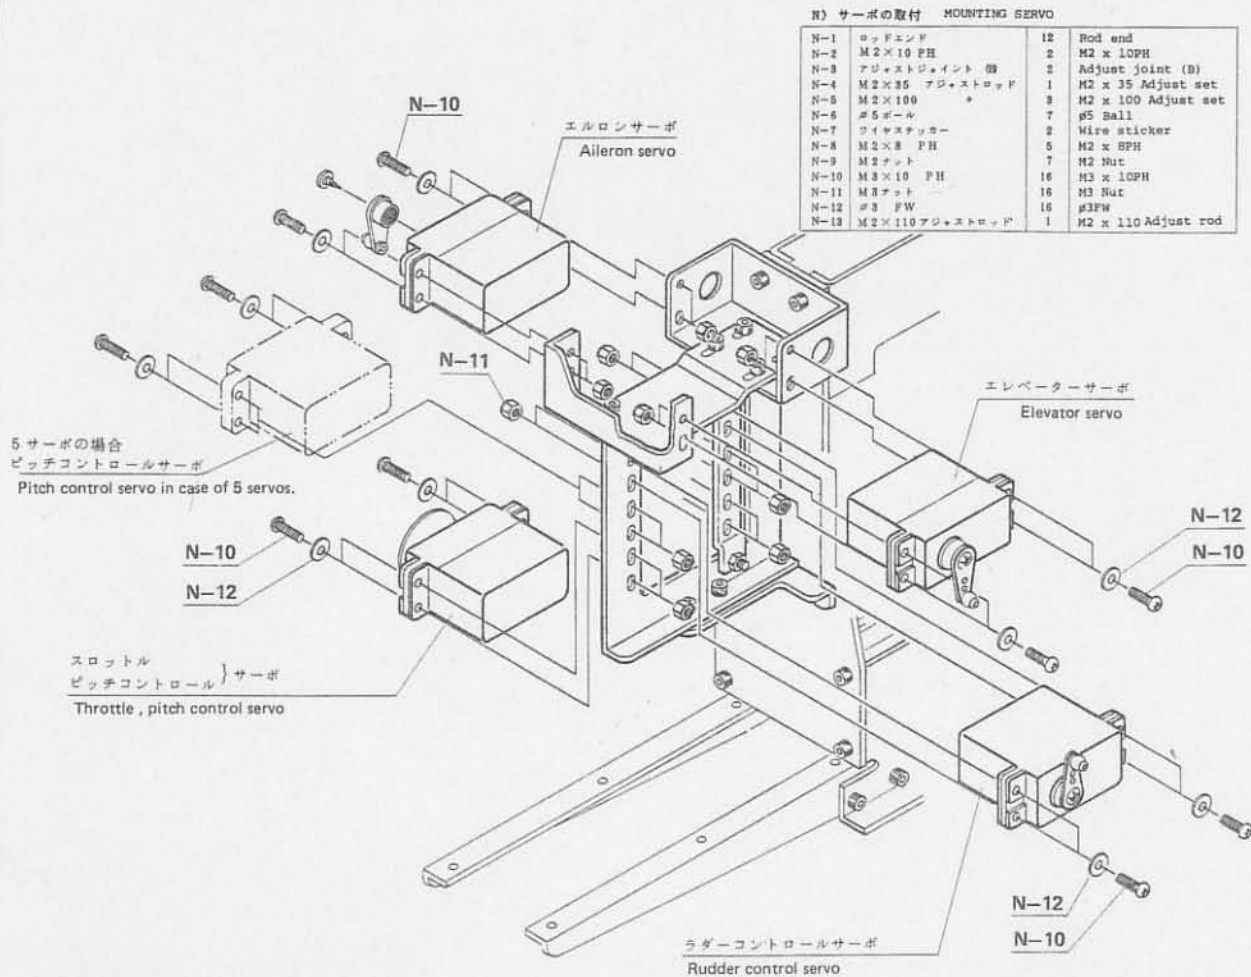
N) サーボの取付　MOUNTING SERVO

| | | | |
|---|---|---|---|
| N-1 | ロッドエンド | 12 | Rod end |
| N-2 | M2×10 PH | 2 | M2 x 10PH |
| N-3 | アジャストジョイント (B) | 2 | Adjust joint (B) |
| N-4 | M2×35 アジャストロッド | 1 | M2 x 35 Adjust set |
| N-5 | M2×100 〃 | 3 | M2 x 100 Adjust set |
| N-6 | φ5ボール | 7 | φ5 Ball |
| N-7 | ワイヤステッカー | 2 | Wire sticker |
| N-8 | M2×8 PH | 5 | M2 x 8PH |
| N-9 | M2ナット | 7 | M2 Nut |
| N-10 | M3×10 PH | 16 | M3 x 10PH |
| N-11 | M3ナット | 16 | M3 Nut |
| N-12 | φ3 FW | 16 | φ3FW |
| N-13 | M2×110アジャストロッド | 1 | M2 x 110 Adjust rod |

N-10

エルロンサーボ
Aileron servo

N-11

エレベーターサーボ
Elevator servo

5サーボの場合
ピッチコントロールサーボ
Pitch control servo in case of 5 servos.

N-12
N-10

N-10
N-12

スロットル
ピッチコントロール } サーボ
Throttle , pitch control servo

N-12
N-10

ラダーコントロールサーボ
Rudder control servo